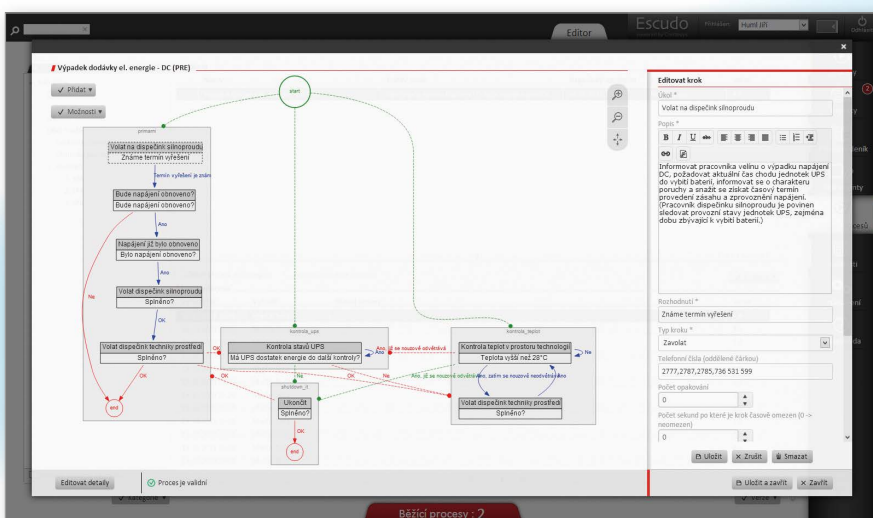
Editor
Escudo
Přihlášen: Huml Jiří
Odhlásit

Výpadek dodávky el. energie - DC (PRE)

Přidat
Možnosti

start
primární
Volat na dispečink silnoproudu
Známe termín vyřešení
Termín vyřešení je znám
Bude napájení obnoveno?
Bude napájení obnoveno?
Ano
Napájení již bylo obnoveno
Bylo napájení obnoveno?
Ano
Volat dispečink silnoproudu
Splněno?
OK
Ne
Volat dispečink techniky prostředí
Splněno?
OK
end
kontrola_ups
Kontrola stavů UPS
Má UPS dostatek energie do další kontroly?
Ano, již se nouzově odvětrává
Ano
OK
Ne
kontrola_teplot
Kontrola teplot v prostoru technologií
Teplota vyšší než 28°C
Ne
Ano, již se nouzově odvětrává
Ano, zatím se nouzově neodvětrává
Volat dispečink techniky prostředí
Splněno?
OK
ukončení_it
Ukončit
Splněno?
OK
end

Editovat krok
Úkol *
Volat na dispečink silnoproudu
Popis *
Informovat pracovníka velínu o výpadku napájení DC, požadovat aktuální čas chodu jednotek UPS do vybití baterií, informovat se o charakteru poruchy a snažit se získat časový termín provedení zásahu a zprovoznění napájení. (Pracovník dispečinku silnoproudu je povinen sledovat provozní stavy jednotek UPS, zejména dobu zbývající k vybití baterií.)
Rozhodnutí *
Známe termín vyřešení
Typ kroku *
Zavolat
Telefonní čísla (oddělené čárkou)
2777,2787,2785,736 531 599
Počet opakování
0
Počet sekund po které je krok časově omezen (0 -> neomezen)
0
Uložit
Zrušit
Smazat

Editovat detaily
Proces je validní
Uložit a zavřít
Zavřít

Běžící procesy : 2